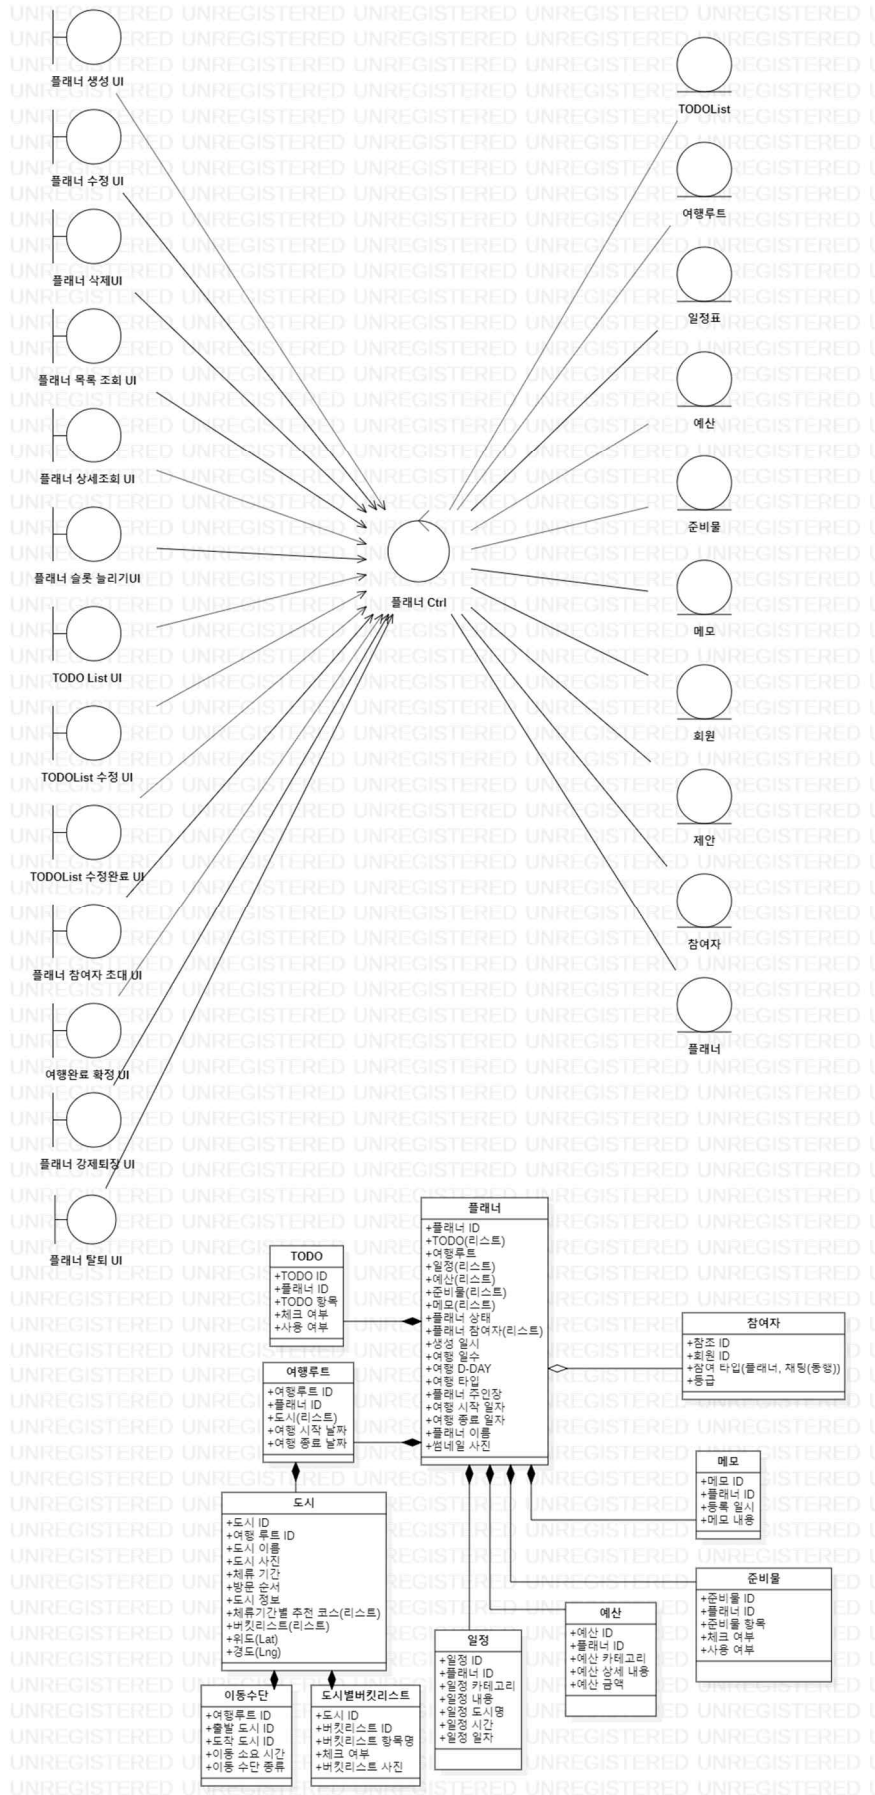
플래너 생성 UI
플래너 수정 UI
플래너 삭제UI
플래너 목록 조회 UI
플래너 상세조회 UI
플래너 슬롯 늘리기UI
TODO List UI
TODOList 수정 UI
TODOList 수정완료 UI
플래너 참여자 초대 UI
여행완료 확정 UI
플래너 강제퇴장 UI
플래너 탈퇴 UI

플래너 Ctrl

TODOList
여행루트
일정표
예산
준비물
메모
회원
제안
참여자
플래너

플래너
+플래너 ID
+TODO(리스트)
+여행루트
+일정(리스트)
+예산(리스트)
+준비물(리스트)
+메모(리스트)
+플래너 상태
+플래너 참여자(리스트)
+생성 일시
+여행 일수
+여행 D-DAY
+여행 타입
+플래너 주인장
+여행 시작 일자
+여행 종료 일자
+플래너 이름
+썸네일 사진

TODO
+TODO ID
+플래너 ID
+TODO 항목
+체크 여부
+사용 여부

참여자
+참조 ID
+회원 ID
+참여 타입(플래너, 채팅(동행))
+등급

여행루트
+여행루트 ID
+플래너 ID
+도시(리스트)
+여행 시작 날짜
+여행 종료 날짜

메모
+메모 ID
+플래너 ID
+등록 일시
+메모 내용

도시
+도시 ID
+여행 루트 ID
+도시 이름
+도시 사진
+체류 기간
+방문 순서
+도시 정보
+체류기간별 추천 코스(리스트)
+버킷리스트(리스트)
+위도(Lat)
+경도(Lng)

준비물
+준비물 ID
+플래너 ID
+준비물 항목
+체크 여부
+사용 여부

예산
+예산 ID
+플래너 ID
+예산 카테고리
+예산 상세 내용
+예산 금액

일정
+일정 ID
+플래너 ID
+일정 카테고리
+일정 내용
+일정 도시명
+일정 시간
+일정 일차

이동수단
+여행루트 ID
+출발 도시 ID
+도착 도시 ID
+이동 소요 시간
+이동 수단 종류

도시별버킷리스트
+도시 ID
+버킷리스트 ID
+버킷리스트 항목명
+체크 여부
+버킷리스트 사진

UNREGISTERED